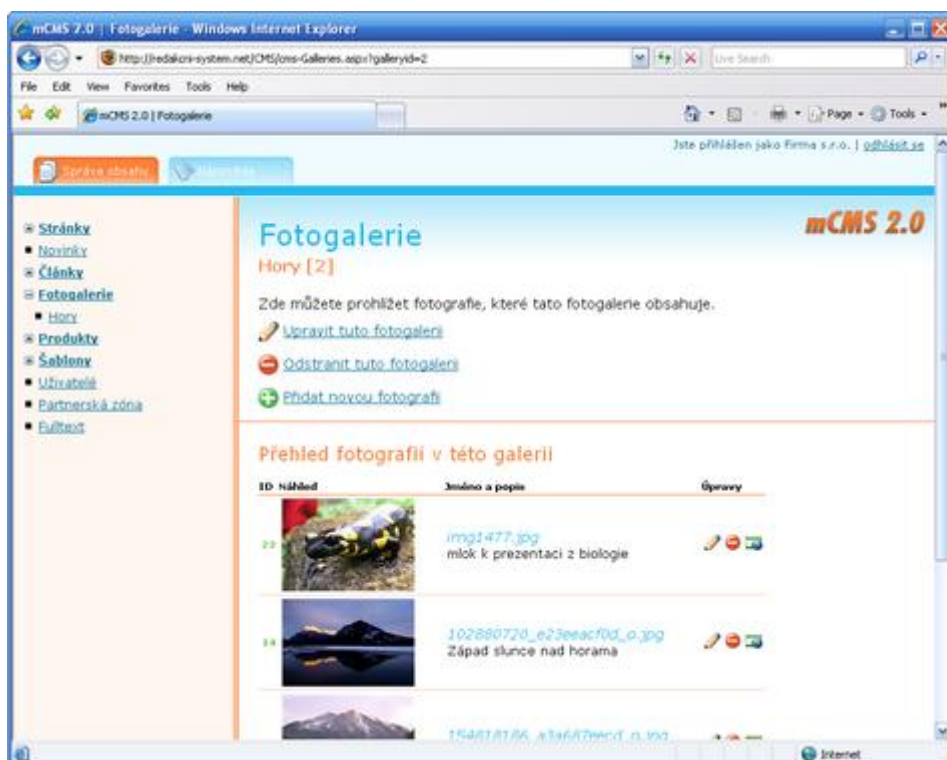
mCMS 2.0 | Fotogalerie - Windows Internet Explorer

http://redakcni-system.net/CMS/cms-Galleries.aspx?galleryid=2

Live Search

File Edit View Favorites Tools Help

mCMS 2.0 | Fotogalerie

Page Tools

Jste přihlášen jako Firma s.r.o. | odhlásit se

Správa obsahu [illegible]

Stránky
Novinky
Články
Fotogalerie
Hory
Produkty
Šablony
Uživatelé
Partnerská zóna
Fulltext

Fotogalerie

Hory [2]

mCMS 2.0

Zde můžete prohlížet fotografie, které tato fotogalerie obsahuje.

Upravit tuto fotogalerii

Odstranit tuto fotogalerii

Přidat novou fotografii

Přehled fotografií v této galerii

| ID | Náhled | Jméno a popis | Úpravy |
|---|---|---|---|
| 23 | | img1477.jpg mlok k prezentaci z biologie | |
| 14 | | 102880720_e23eeacf0d_o.jpg Západ slunce nad horama | |
| | | 154618186_a3a667eecd_o.jpg | |

Internet